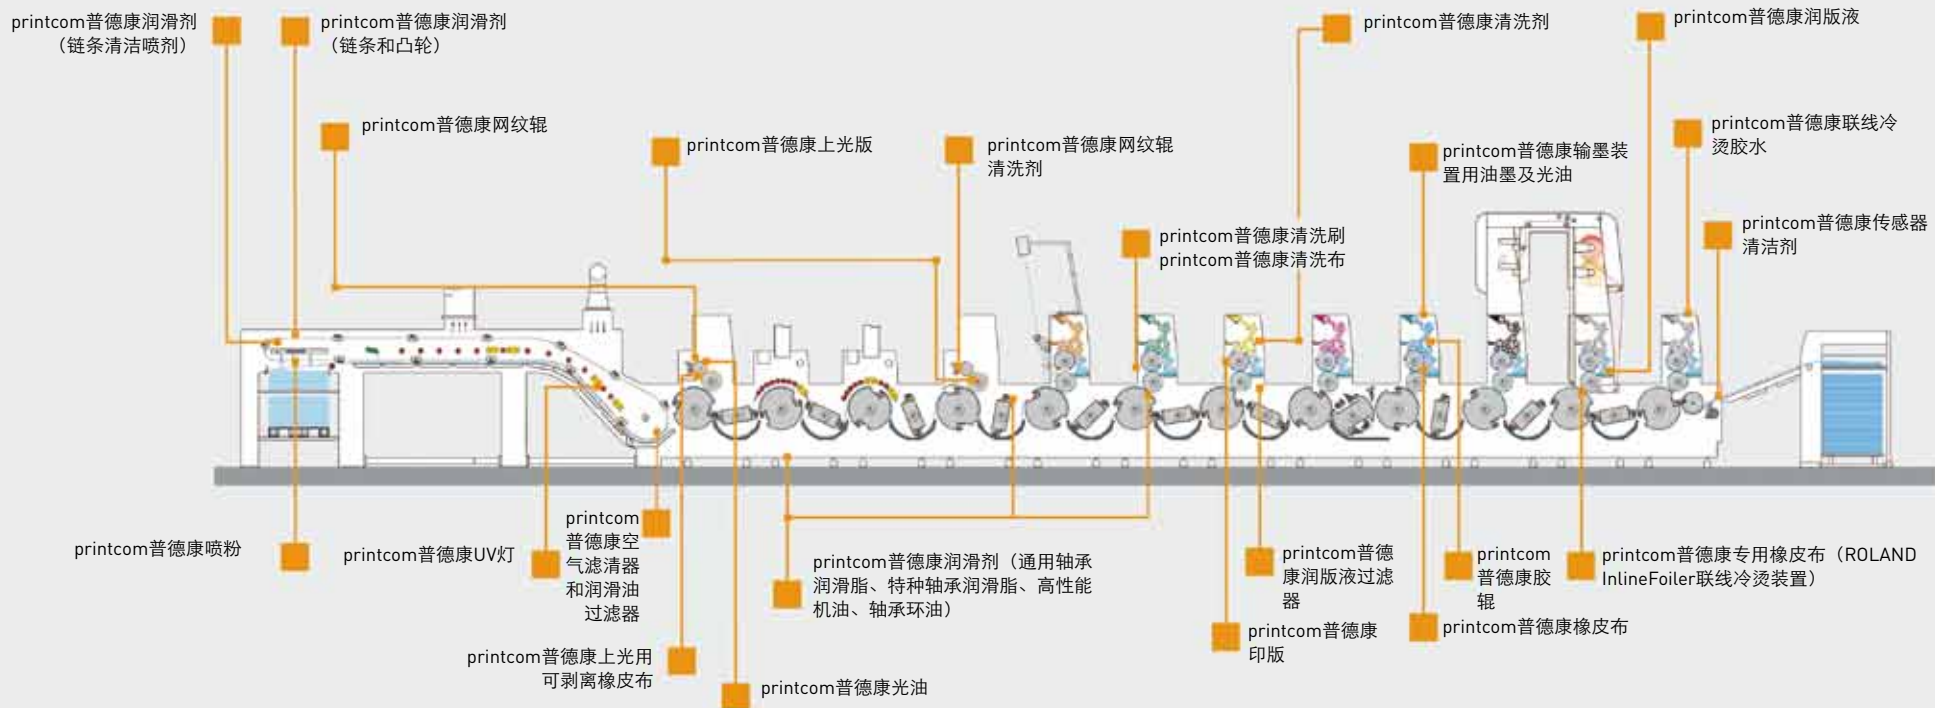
printcom普德康润滑剂（链条清洁喷剂）

printcom普德康润滑剂（链条和凸轮）

printcom普德康网纹辊

printcom普德康上光版

printcom普德康网纹辊清洗剂

printcom普德康清洗剂

printcom普德康清洗刷
printcom普德康清洗布

printcom普德康输墨装置用油墨及光油

printcom普德康润版液

printcom普德康联线冷烫胶水

printcom普德康传感器清洁剂

printcom普德康喷粉

printcom普德康UV灯

printcom普德康空气滤清器和润滑油过滤器

printcom普德康润滑剂（通用轴承润滑脂、特种轴承润滑脂、高性能机油、轴承环油）

printcom普德康上光用可剥离橡皮布

printcom普德康光油

printcom普德康润版液过滤器

printcom普德康印版

printcom普德康胶辊

printcom普德康橡皮布

printcom普德康专用橡皮布（ROLAND InlineFoiler联线冷烫装置）